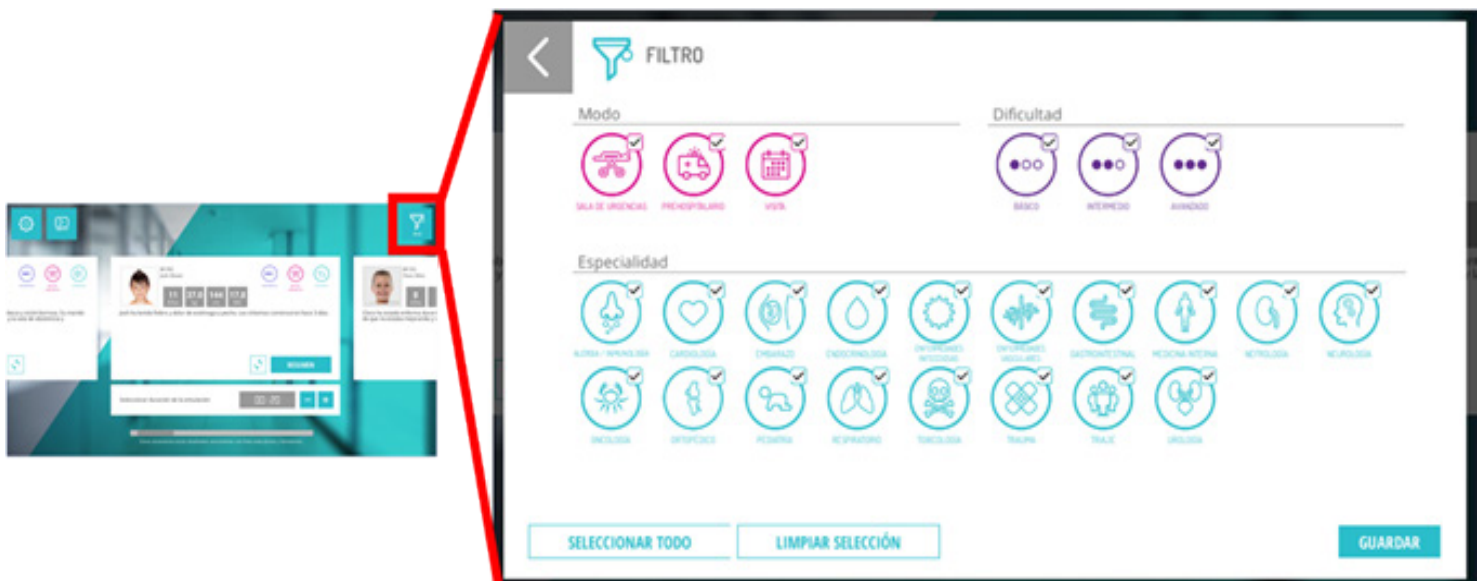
FILTRO

Modo

SALA DE URGENCIAS
PREHOSPITALARIO
VISITA

Dificultad

BÁSICO
INTERMEDIO
AVANZADO

Especialidad

ALERGIA / INMUNOLOGÍA
CARDIOLOGÍA
EMBARAZO
ENDOCRINOLOGÍA
ENFERMEDADES INFECCIOSAS
ENFERMEDADES VASCULARES
GASTROINTESTINAL
MEDICINA INTERNA
NEFROLOGÍA
NEUROLOGÍA
ONCOLOGÍA
ORTOPÉDICO
PEDIATRÍA
RESPIRATORIO
TOXICOLOGÍA
TRAUMA
TRIAJE
UROLOGÍA

SELECCIONAR TODO
LIMPIAR SELECCIÓN
GUARDAR

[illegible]

RESUMEN

00:20